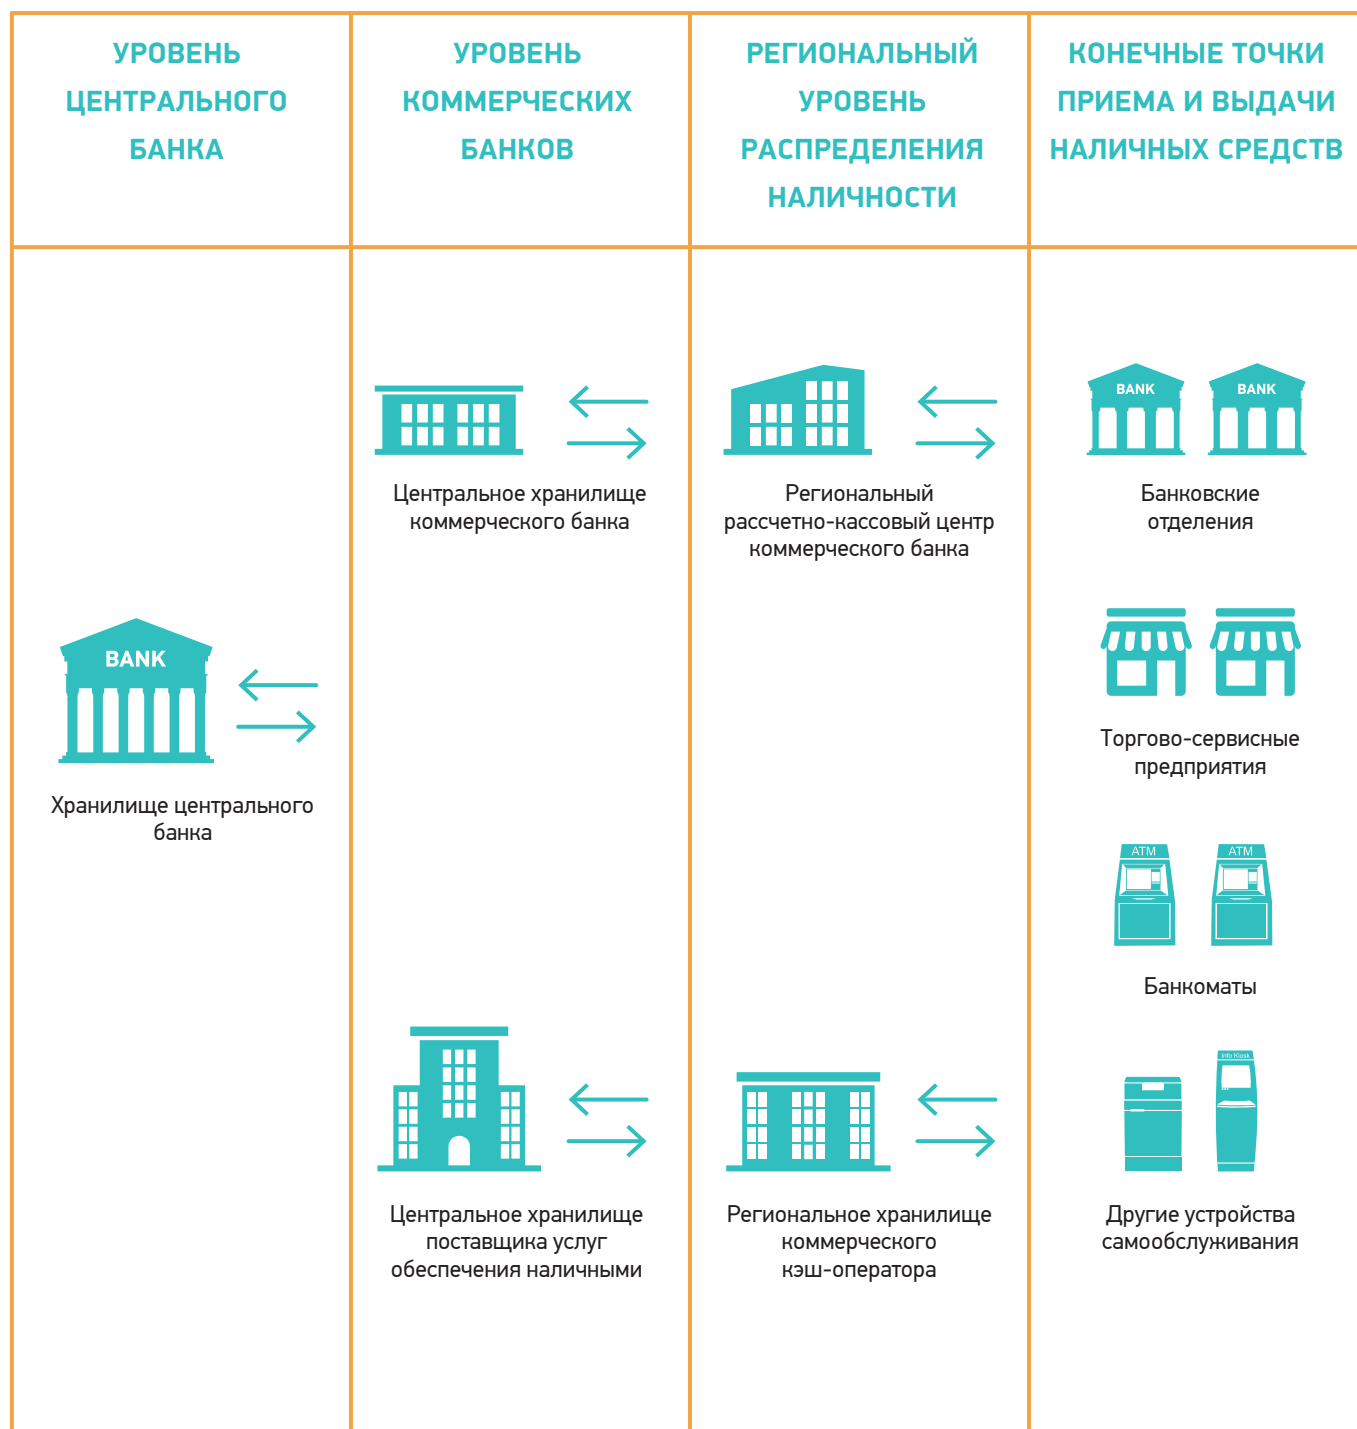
| УРОВЕНЬ ЦЕНТРАЛЬНОГО БАНКА | УРОВЕНЬ КОММЕРЧЕСКИХ БАНКОВ | РЕГИОНАЛЬНЫЙ УРОВЕНЬ РАСПРЕДЕЛЕНИЯ НАЛИЧНОСТИ | КОНЕЧНЫЕ ТОЧКИ ПРИЕМА И ВЫДАЧИ НАЛИЧНЫХ СРЕДСТВ |
|---|---|---|---|
| BANK Хранилище центрального банка | Центральное хранилище коммерческого банка | Региональный рассчетно-кассовый центр коммерческого банка | BANK BANK Банковские отделения |
| | | | Торгово-сервисные предприятия |
| | | | ATM ATM Банкоматы |
| | Центральное хранилище поставщика услуг обеспечения наличными | Региональное хранилище коммерческого кэш-оператора | Info Kiosk Другие устройства самообслуживания |